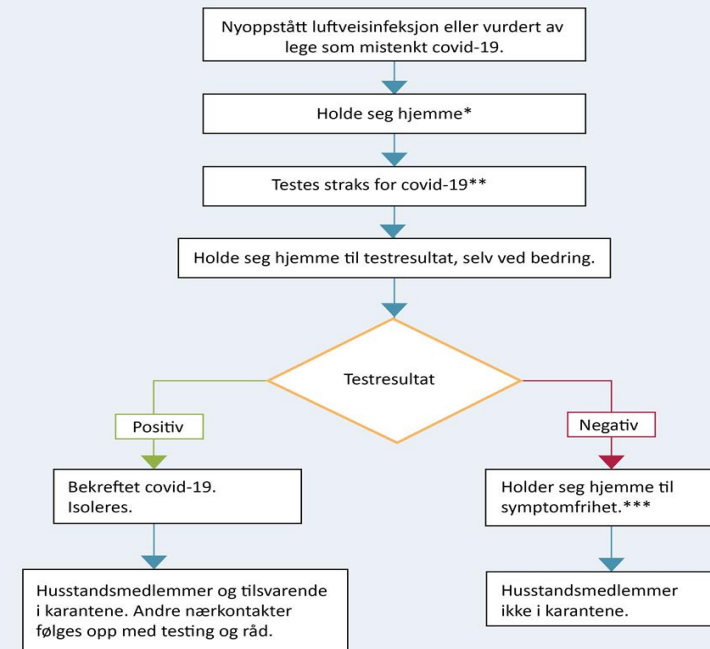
Nyoppstått luftveisinfeksjon eller vurdert av lege som mistenkt covid-19.

Holde seg hjemme*

Testes straks for covid-19**

Holde seg hjemme til testresultat, selv ved bedring.

Testresultat

Positiv

Negativ

Bekreftet covid-19. Isoleres.

Holder seg hjemme til symptomfrihet.***

Husstandsmedlemmer og tilsvarende i karantene. Andre nærkontakter følges opp med testing og råd.

Husstandsmedlemmer ikke i karantene.